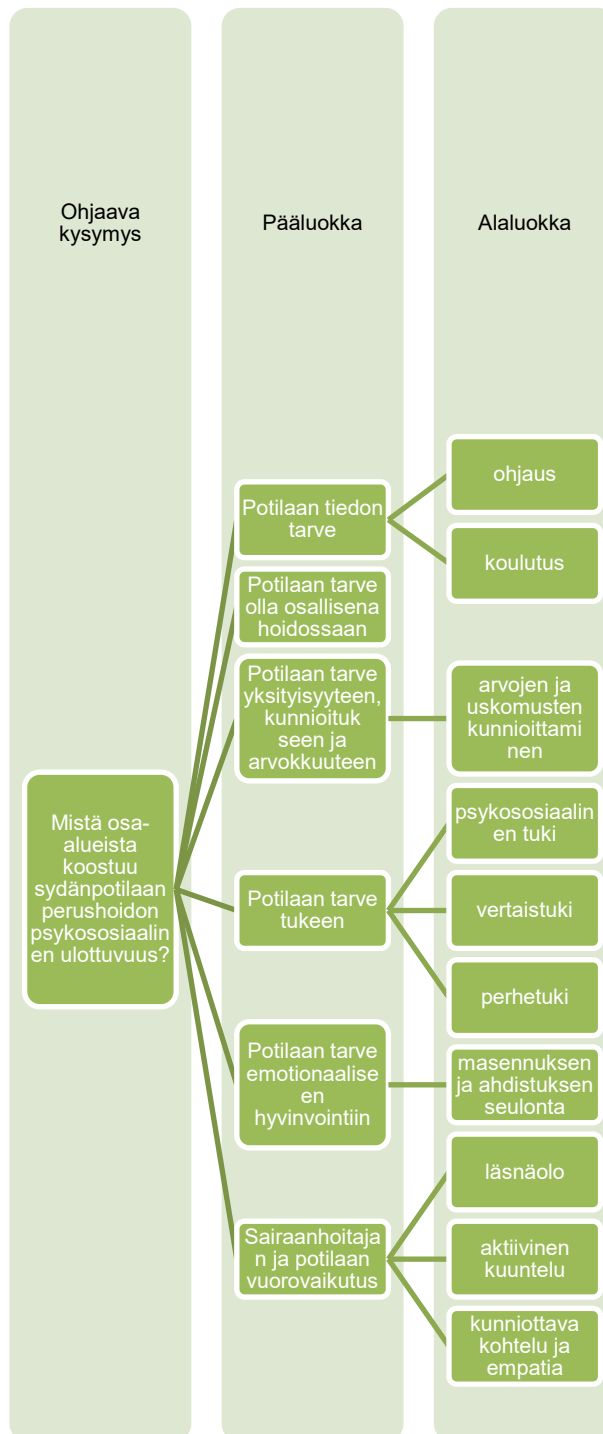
Ohjaava kysymys

Pääluokka

Alaluokka

Mistä osa-alueista koostuu sydänpotilaan perushoidon psykososiaalinen ulottuvuus?

Potilaan tiedon tarve

ohjaus

koulutus

Potilaan tarve olla osallisena hoidossaan

Potilaan tarve yksityisyyteen, kunnioitukseen ja arvokkuuteen

arvojen ja uskomusten kunnioittaminen

Potilaan tarve tukeen

psykososiaalinen tuki

vertaistuki

perhetuki

Potilaan tarve emotionaaliseen hyvinvointiin

masennuksen ja ahdistuksen seulonta

Sairaanhoitajan ja potilaan vuorovaikutus

läsnäolo

aktiivinen kuuntelu

kunniottava kohtelu ja empatia